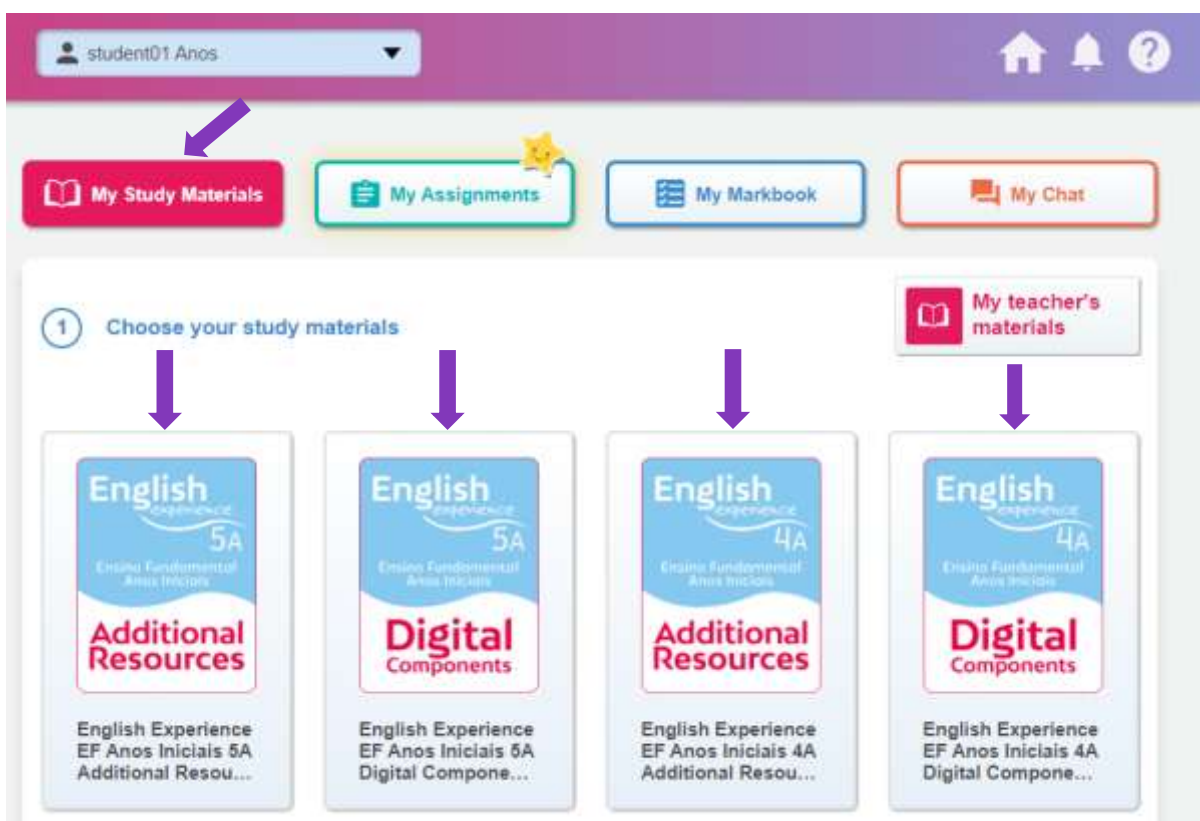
student01 Anos

My Study Materials

My Assignments

My Markbook

My Chat

1 Choose your study materials

My teacher's materials

English experience 5A Ensino Fundamental Anos Iniciais Additional Resources

English Experience EF Anos Iniciais 5A Additional Resou...

English experience 5A Ensino Fundamental Anos Iniciais Digital Components

English Experience EF Anos Iniciais 5A Digital Compone...

English experience 4A Ensino Fundamental Anos Iniciais Additional Resources

English Experience EF Anos Iniciais 4A Additional Resou...

English experience 4A Ensino Fundamental Anos Iniciais Digital Components

English Experience EF Anos Iniciais 4A Digital Compone...